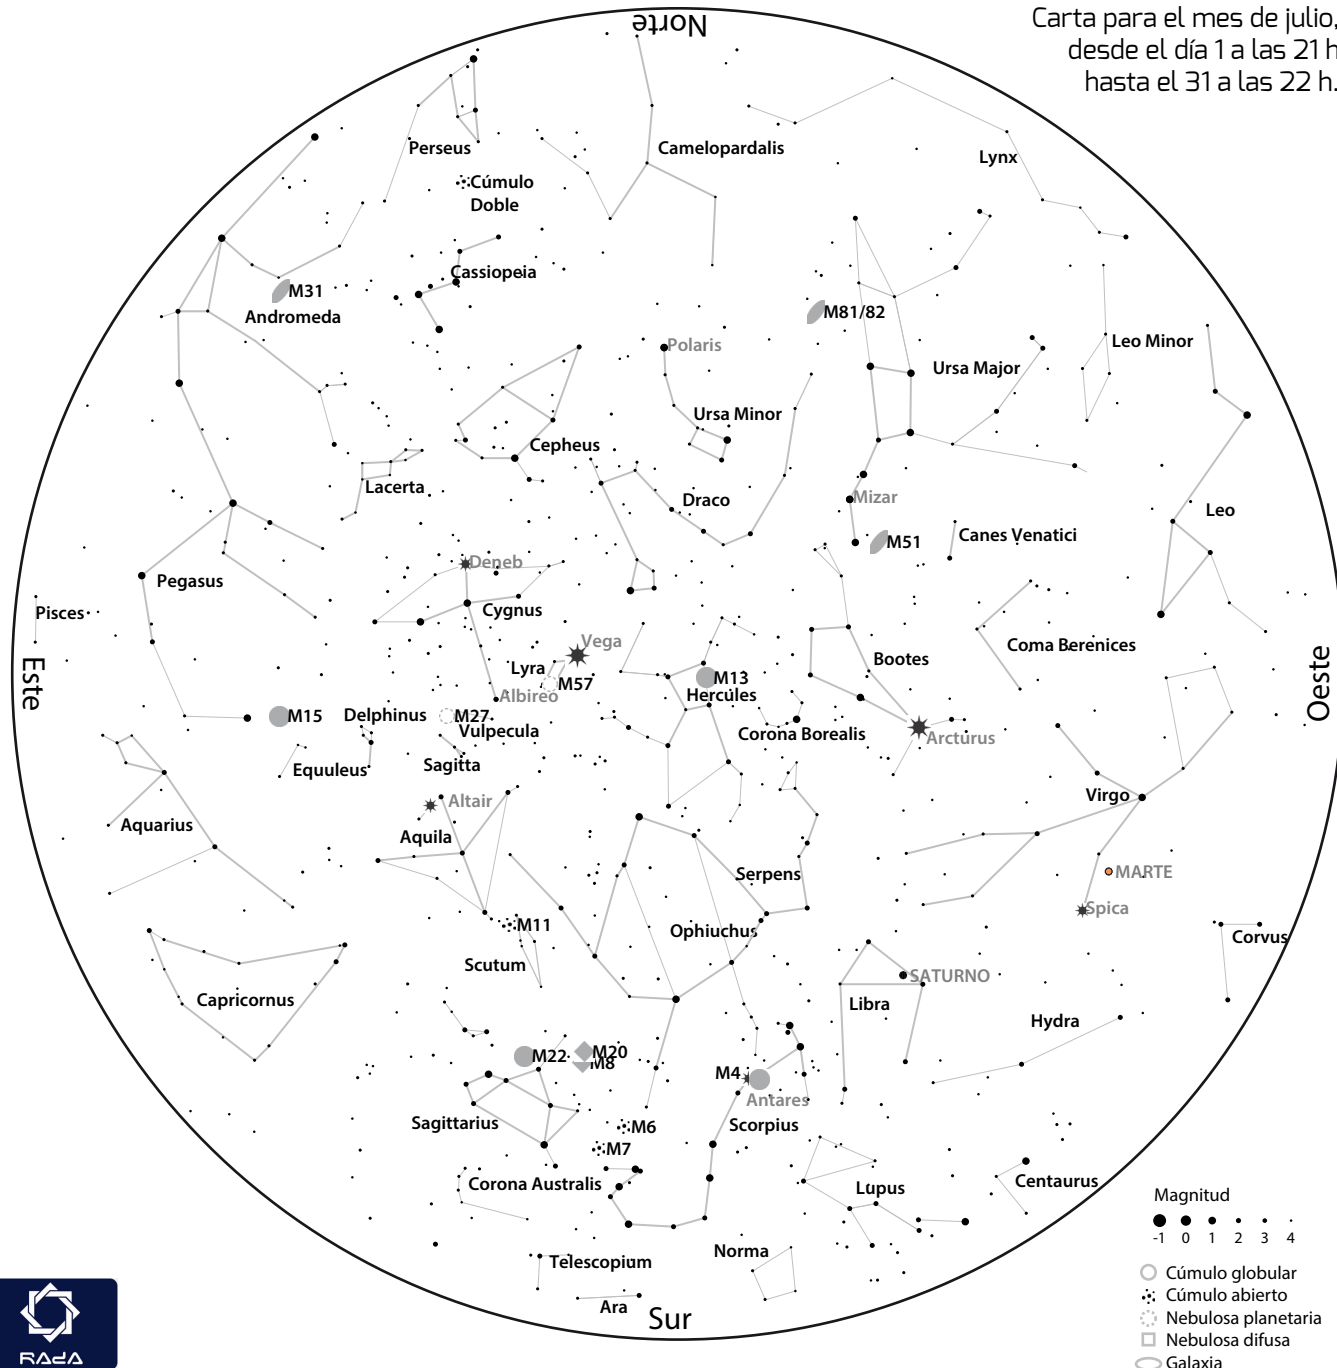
Carta para el mes de julio, desde el día 1 a las 21 h hasta el 31 a las 22 h.

Norte

Perseus
Camelopardalis
Lynx
Cúmulo Doble
Cassiopeia
M31
Andromeda
M81/82
Polaris
Leo Minor
Ursa Major
Ursa Minor
Cepheus
Lacerta
Draco
Mizar
Leo
M51
Canes Venatici
Deneb
Pegasus
Cygnus
Pisces
Vega
Coma Berenices
Bootes
Este
Lyra
M57
M13
Hercules
Oeste
Albireo
M15
Delphinus
M27
Vulpecula
Corona Borealis
Arcturus
Equuleus
Sagitta
Altair
Virgo
Aquarius
Aquila
Serpens
MARTE
Spica
M11
Ophiuchus
Corvus
Scutum
SATURNO
Capricornus
Libra
Hydra
M22
M20
M8
M4
Antares
Sagittarius
M6
Scorpius
M7
Centaurus
Corona Australis
Lupus
Norma
Telescopium
Ara
Sur

Magnitud
-1 0 1 2 3 4
Cúmulo globular
Cúmulo abierto
Nebulosa planetaria
Nebulosa difusa
Galaxia

RADA